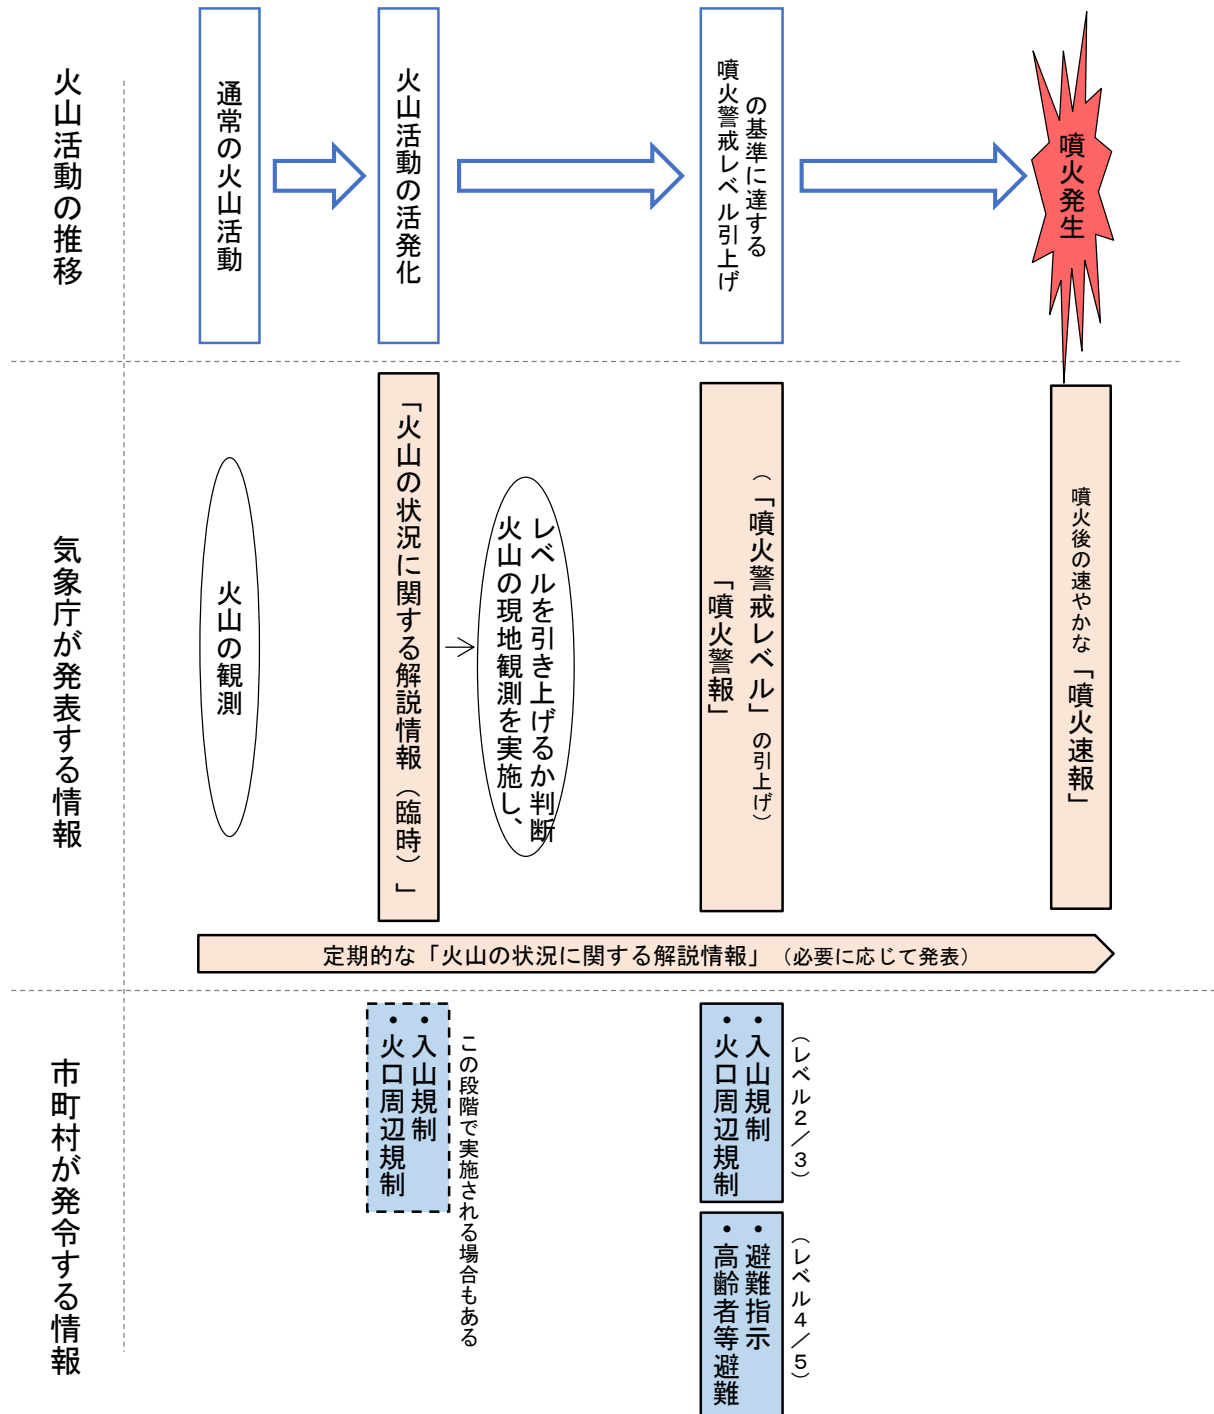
火山活動の推移

通常の火山活動

火山活動の活発化

噴火警戒レベル引上げの基準に達する

噴火発生

気象庁が発表する情報

火山の観測

「火山の状況に関する解説情報（臨時）」

レベルを引き上げるか判断
火山の現地観測を実施し、

（「噴火警戒レベル」の引上げ）
「噴火警報」

噴火後の速やかな「噴火速報」

定期的な「火山の状況に関する解説情報」（必要に応じて発表）

市町村が発令する情報

・入山規制
・火口周辺規制

この段階で実施される場合もある

・入山規制
・火口周辺規制

（レベル２／３）

・避難指示
・高齢者等避難

（レベル４／５）